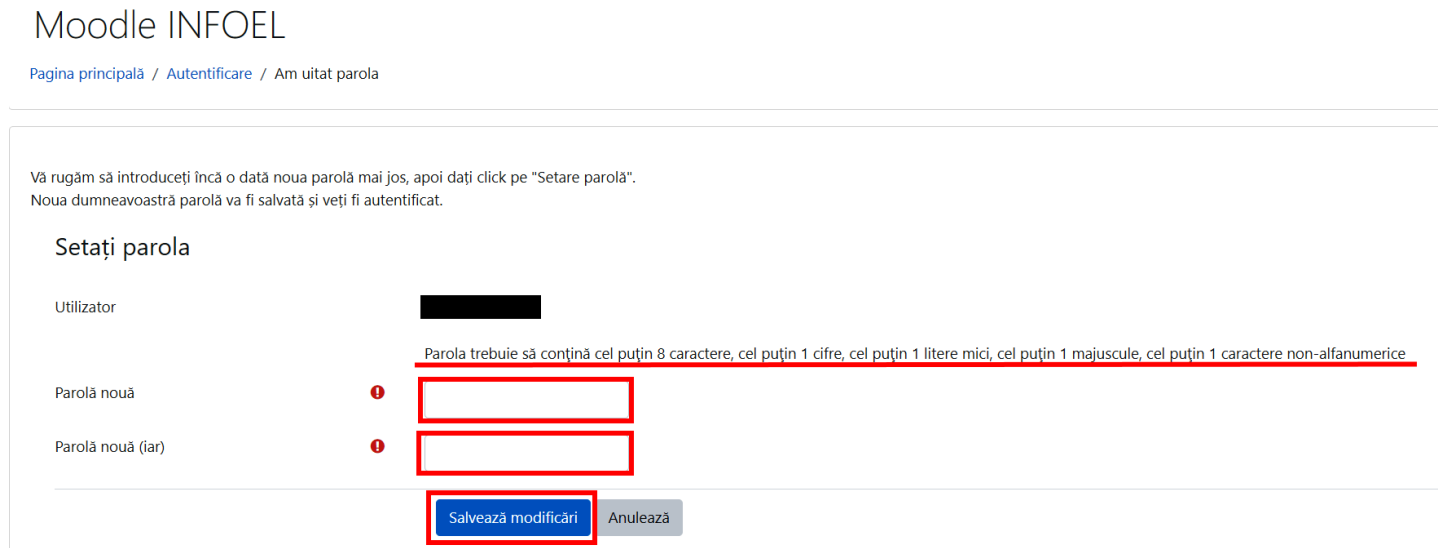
Moodle INFOEL

Pagina principală / Autentificare / Am uitat parola

Vă rugăm să introduceți încă o dată noua parolă mai jos, apoi dați click pe "Setare parolă".
Noua dumneavoastră parolă va fi salvată și veți fi autentificat.

Setați parola

Utilizator

Parola trebuie să conţină cel puţin 8 caractere, cel puţin 1 cifre, cel puţin 1 litere mici, cel puţin 1 majuscule, cel puţin 1 caractere non-alfanumerice

Parolă nouă

Parolă nouă (iar)

Salvează modificări

Anulează